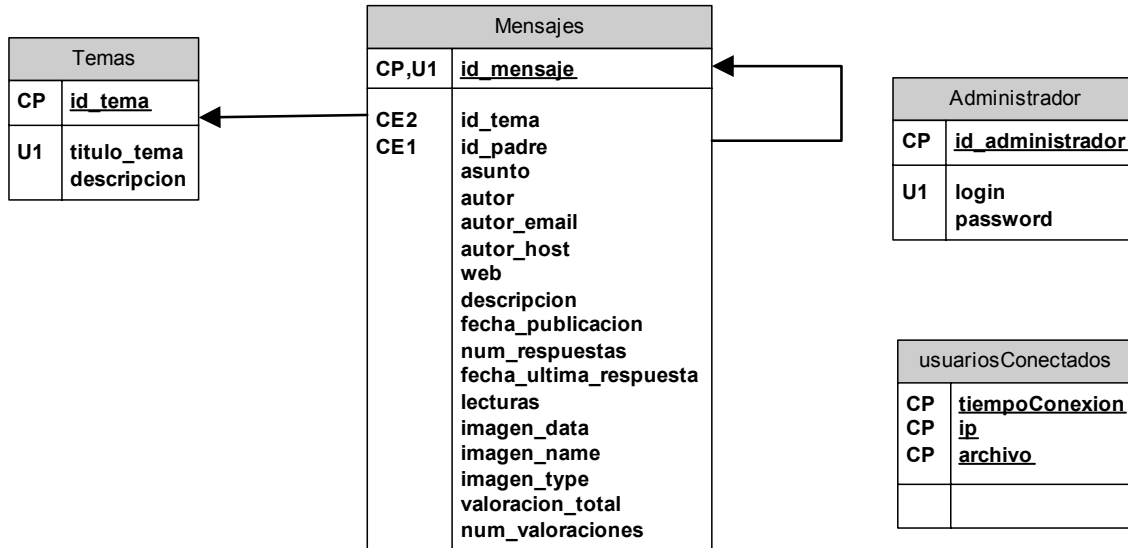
Temas

| CP | id_tema |
|---|---|
| U1 | titulo_tema descripcion |

Mensajes

| CP,U1 | id_mensaje |
|---|---|
| CE2 CE1 | id_tema id_padre asunto autor autor_email autor_host web descripcion fecha_publicacion num_respuestas fecha_ultima_respuesta lecturas imagen_data imagen_name imagen_type valoracion_total num_valoraciones |

Administrador

| CP | id_administrador |
|---|---|
| U1 | login password |

usuariosConectados

| CP CP CP | tiempoConexion ip archivo |
|---|---|
| | |